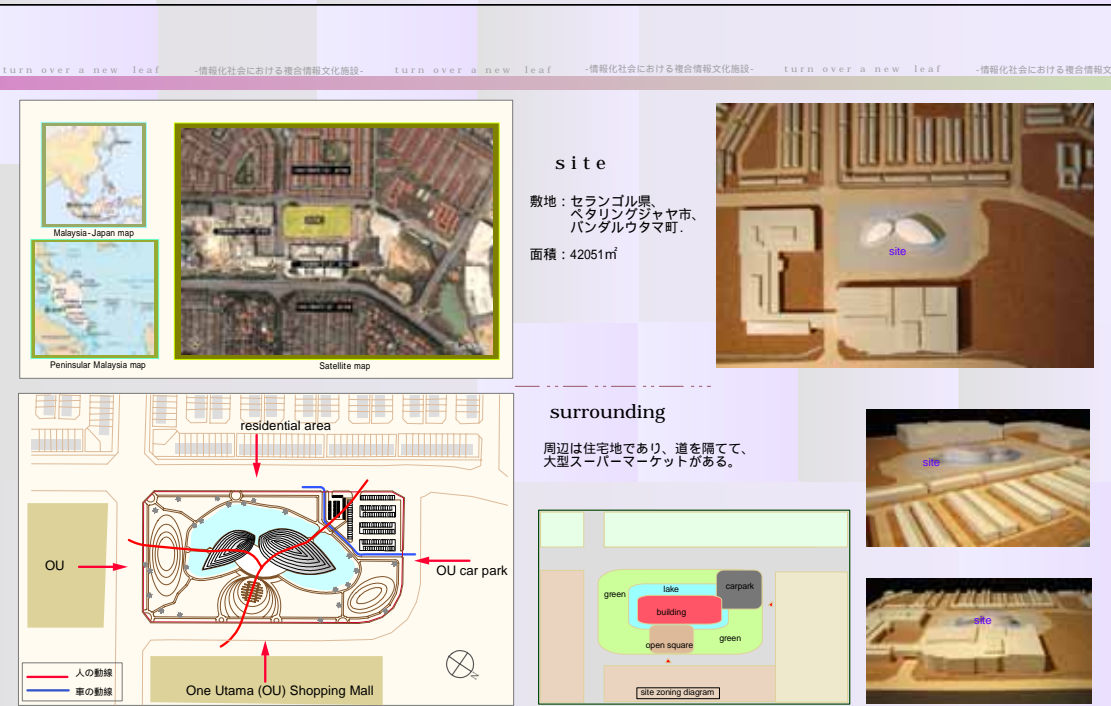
turn over a new leaf -情報化社会における複合情報文化施設- turn over a new leaf -情報化社会における複合情報文化施設- turn over a new leaf -情報化社会における複合情報文化施設-

Malaysia-Japan map

Peninsular Malaysia map

Satellite map

site

敷地：セランゴル県、ペタリングジャヤ市、バンダルウタマ町.

面積：42051㎡

site

surrounding

周辺は住宅地であり、道を隔てて、大型スーパーマーケットがある。

residential area

OU

OU car park

One Utama (OU) Shopping Mall

人の動線

車の動線

site

site

green

lake

carpark

building

green

open square

site zoning diagram